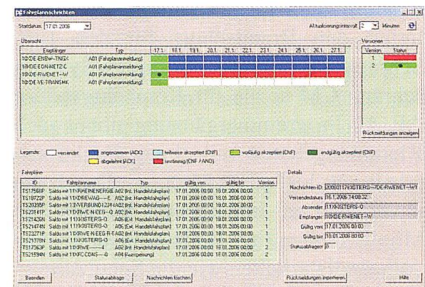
Fahrplannachrichten

Startdatum: 17.01.2006

Aktualisierungsintervall: 2 Minuten

Übersicht

| Empfänger | Typ | 17.1. | 18.1. | 19.1. | 20.1. | 21.1. | 22.1. | 23.1. | 24.1. | 25.1. | 26.1. |
|---|---|---|---|---|---|---|---|---|---|---|---|
| 10YDE-ENBW---TNGX | A01 (Fahrplanmeldung) | | | | | | | | | | |
| 10YDE-EON------TZ-C | A01 (Fahrplanmeldung) | | | | | | | | | | |
| 10YDE-RWENET---H | A01 (Fahrplanmeldung) | | | | | | | | | | |
| 10YDE-VE-----TRANSMK | A01 (Fahrplanmeldung) | | | | | | | | | | |

Versionen

| Version | Status |
|---|---|
| 1 | |
| 2 | |

Rückmeldungen anzeigen

Legende: versendet | eingegangen (ACK) | teilweise akzeptiert (CNF) | vorläufig akzeptiert (CNF) | endgültig akzeptiert (CNF) | abgelehnt (ACK) | verändert (CNF / ANO)

Fahrpläne

| ID | Fahrplanname | Typ | gültig von | gültig bis | Version |
|---|---|---|---|---|---|
| TS175687 | Saldo mit 11YRWENERGIE-M | A02 (Int. Handelsfahrplan) | 17.01.2006 00:00 | 18.01.2006 00:00 | 2 |
| TS177237 | Saldo mit 11YRWE-----MG | A02 (Int. Handelsfahrplan) | 17.01.2006 00:00 | 18.01.2006 00:00 | 1 |
| TS228359 | Saldo mit 11YBWENE-----G | A02 (Int. Handelsfahrplan) | 17.01.2006 00:00 | 18.01.2006 00:00 | 1 |
| TS231417 | Saldo mit 11YEWEN-KEEG--G | A02 (Int. Handelsfahrplan) | 17.01.2006 00:00 | 18.01.2006 00:00 | 1 |
| TS231418 | Saldo mit 11YSYSTERS--G | A02 (Int. Handelsfahrplan) | 17.01.2006 00:00 | 18.01.2006 00:00 | 1 |
| TS214745 | Saldo mit 11YSYSTERS-Q | A02 (Int. Handelsfahrplan) | 17.01.2006 00:00 | 18.01.2006 00:00 | 1 |
| TS231765 | Saldo mit 11YWERNE-----G | A02 (Int. Handelsfahrplan) | 17.01.2006 00:00 | 18.01.2006 00:00 | 1 |
| TS237709 | Saldo mit 11YSYSTERS-G | A02 (Int. Handelsfahrplan) | 17.01.2006 00:00 | 18.01.2006 00:00 | 1 |
| TS217062 | Saldo mit 11YBWE-----E | A02 (Int. Handelsfahrplan) | 17.01.2006 00:00 | 18.01.2006 00:00 | 1 |
| TS225949 | Saldo mit 11YXFC-CDKL---G | A02 (Int. Handelsfahrplan) | 17.01.2006 00:00 | 18.01.2006 00:00 | 1 |

Details

Nachrichten ID: 20060117DTERS-Q--10YDE-RWENET---H
Versandzeit: 16.01.2006 14:08:32
Absender: 11YRSYSTERS-Q
Empfänger: 10YDE-RWENET---H
Gültig von: 17.01.2006 00:00
Gültig bis: 18.01.2006 00:00
Statusabfragen: 0

Beenden | Statusabfrage | Nachrichten löschen | Rückmeldungen importieren | Hilfe